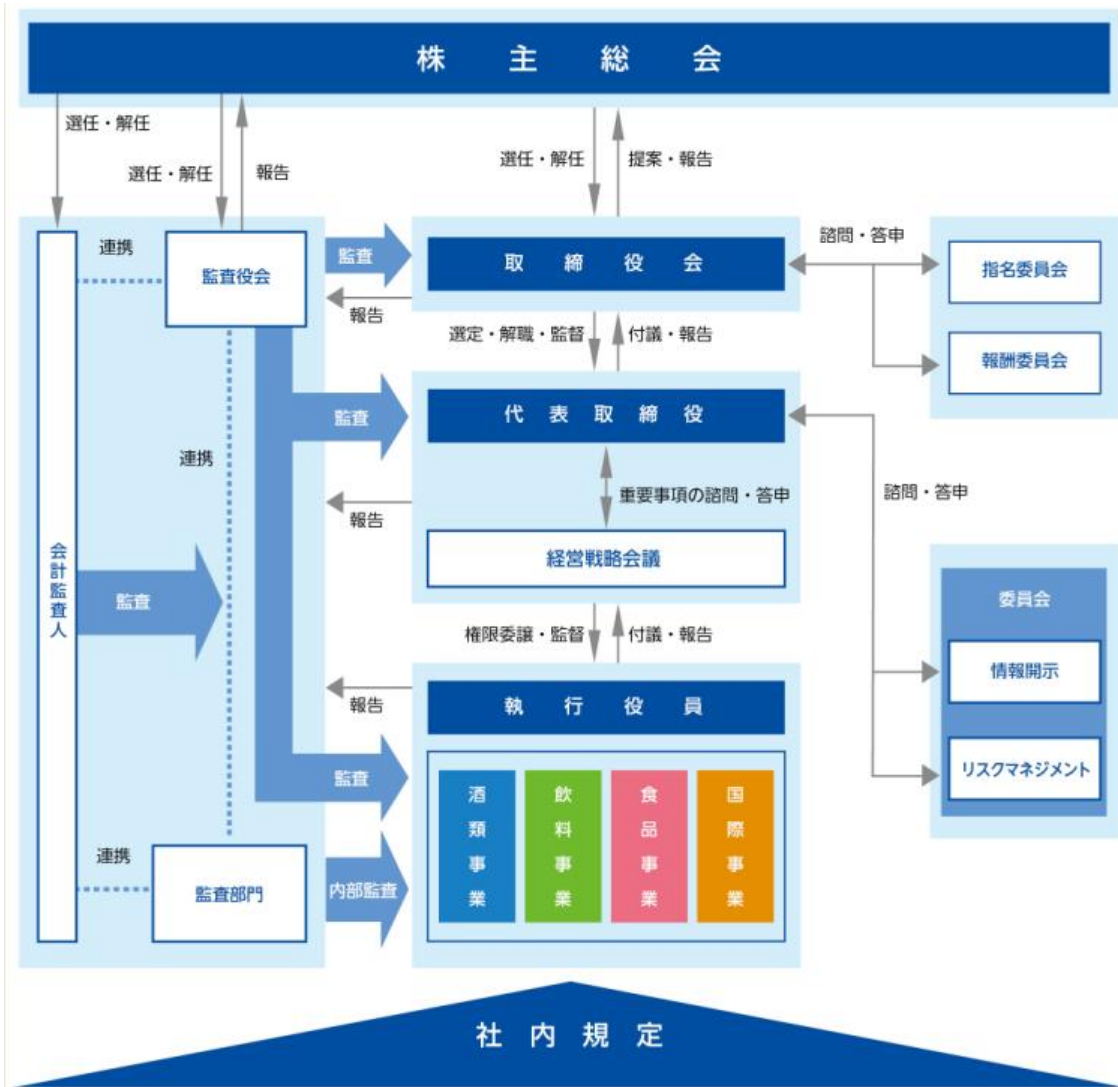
株 主 総 会

選任・解任

選任・解任

報告

選任・解任

提案・報告

連携

監査役会

監査

取 締 役 会

報告

諮問・答申

指名委員会

報酬委員会

選定・解職・監督

付議・報告

監査

代 表 取 締 役

連携

重要事項の諮問・答申

諮問・答申

報告

経営戦略会議

会計監査人

監査

委員会

権限委譲・監督

付議・報告

情報開示

報告

執 行 役 員

リスクマネジメント

監査

酒類事業

飲料事業

食品事業

国際事業

連携

監査部門

内部監査

社 内 規 定